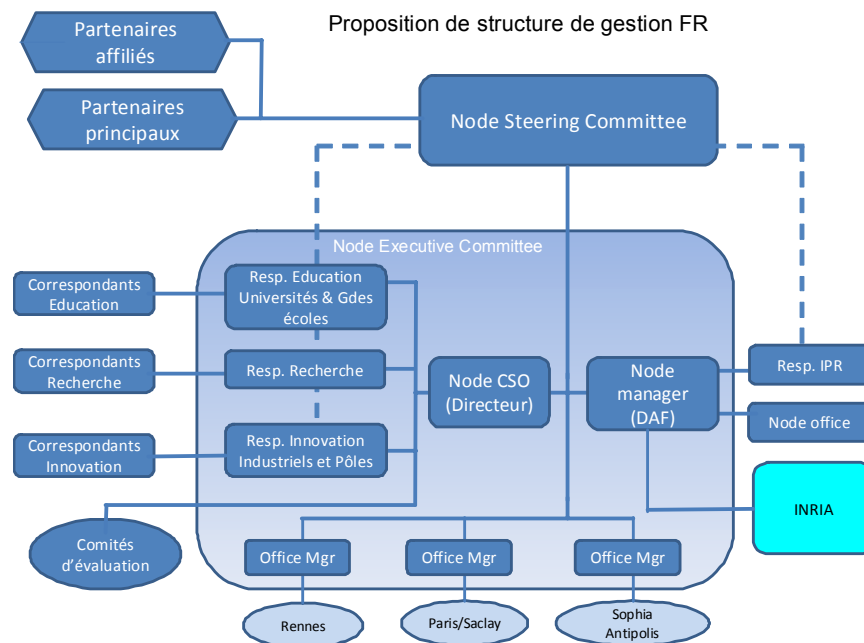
Partenaires affiliés

Partenaires principaux

Proposition de structure de gestion FR

Node Steering Committee

Node Executive Committee

Correspondants Education

Resp. Education Universités & Gdes écoles

Correspondants Recherche

Resp. Recherche

Node CSO (Directeur)

Node manager (DAF)

Resp. IPR

Node office

Correspondants Innovation

Resp. Innovation Industriels et Pôles

INRIA

Comités d'évaluation

Office Mgr

Office Mgr

Office Mgr

Rennes

Paris/Saclay

Sophia Antipolis